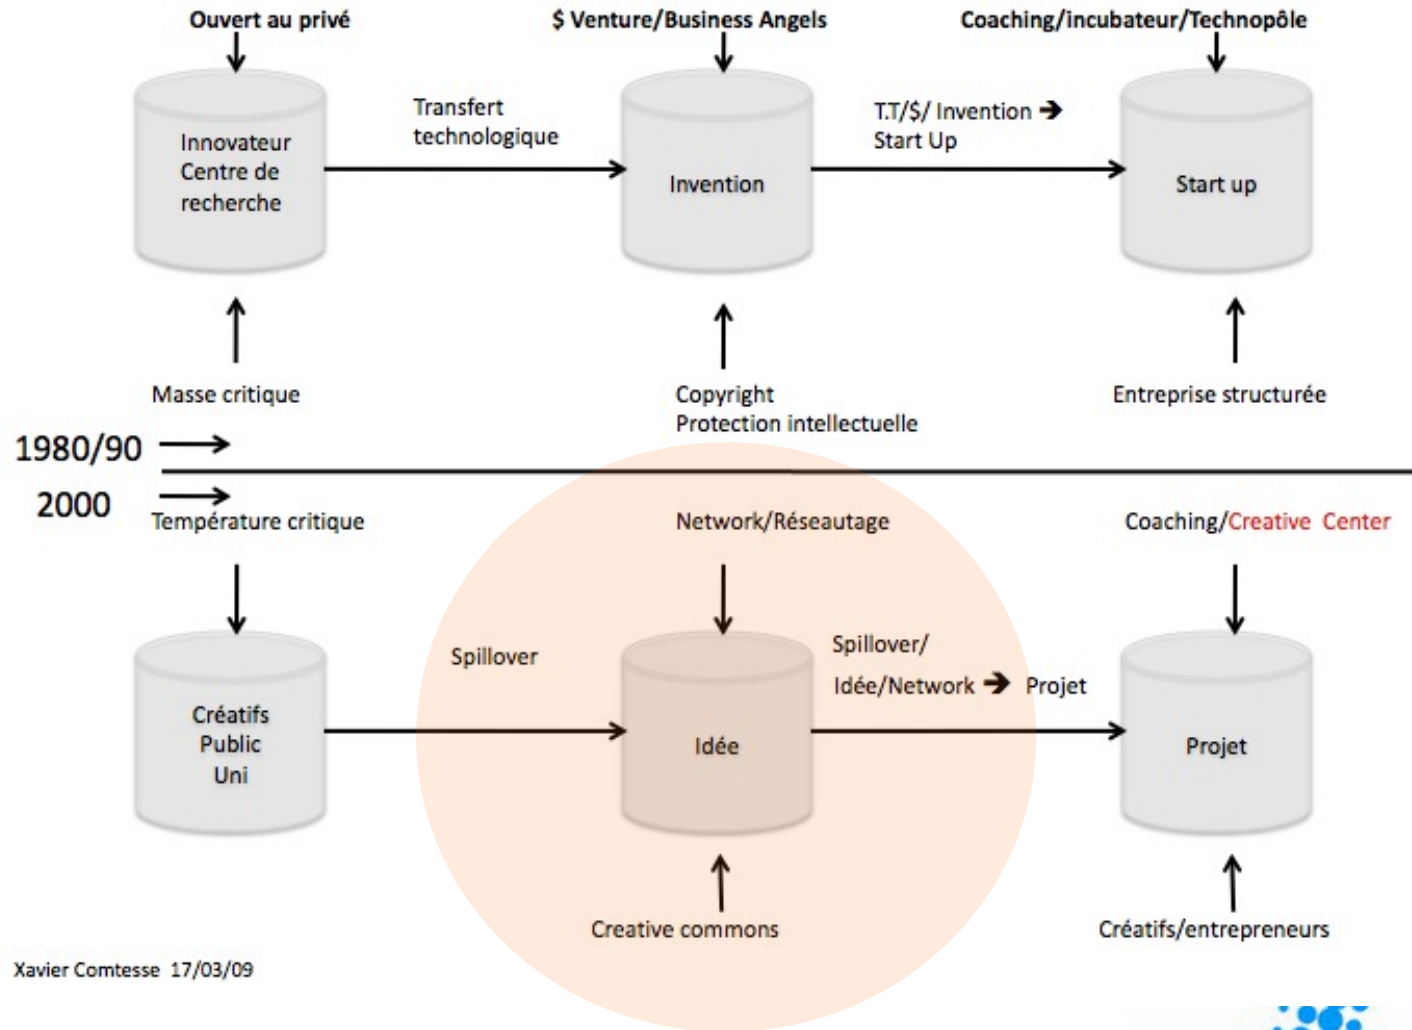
Ouvert au privé

$ Venture/Business Angels

Coaching/incubateur/Technopôle

Innovateur
Centre de
recherche

Transfert
technologique

Invention

T.T/$/ Invention ➔
Start Up

Start up

Masse critique

Copyright
Protection intellectuelle

Entreprise structurée

1980/90

2000

Température critique

Network/Réseautage

Coaching/Creative Center

Créatifs
Public
Uni

Spillover

Idée

Spillover/
Idée/Network ➔ Projet

Projet

Creative commons

Créatifs/entrepreneurs

Xavier Comtesse 17/03/09